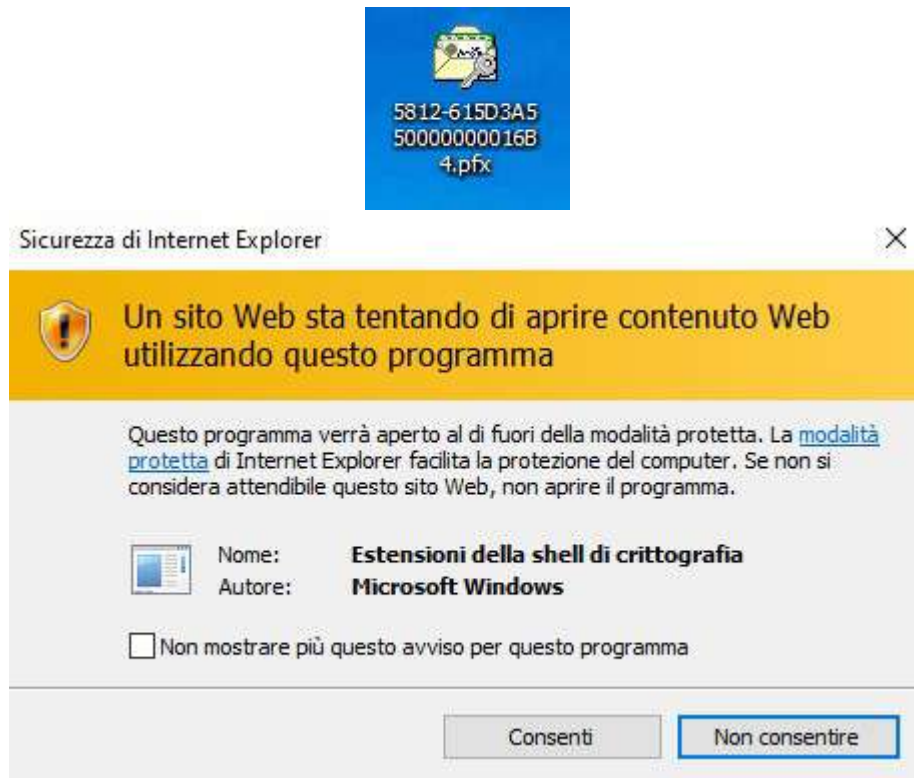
5812-615D3A550000000016B4.pfx

Sicurezza di Internet Explorer

×

Un sito Web sta tentando di aprire contenuto Web utilizzando questo programma

Questo programma verrà aperto al di fuori della modalità protetta. La modalità protetta di Internet Explorer facilita la protezione del computer. Se non si considera attendibile questo sito Web, non aprire il programma.

| Nome: | Estensioni della shell di crittografia |
|---|---|
| Autore: | Microsoft Windows |

Non mostrare più questo avviso per questo programma

Consenti

Non consentire